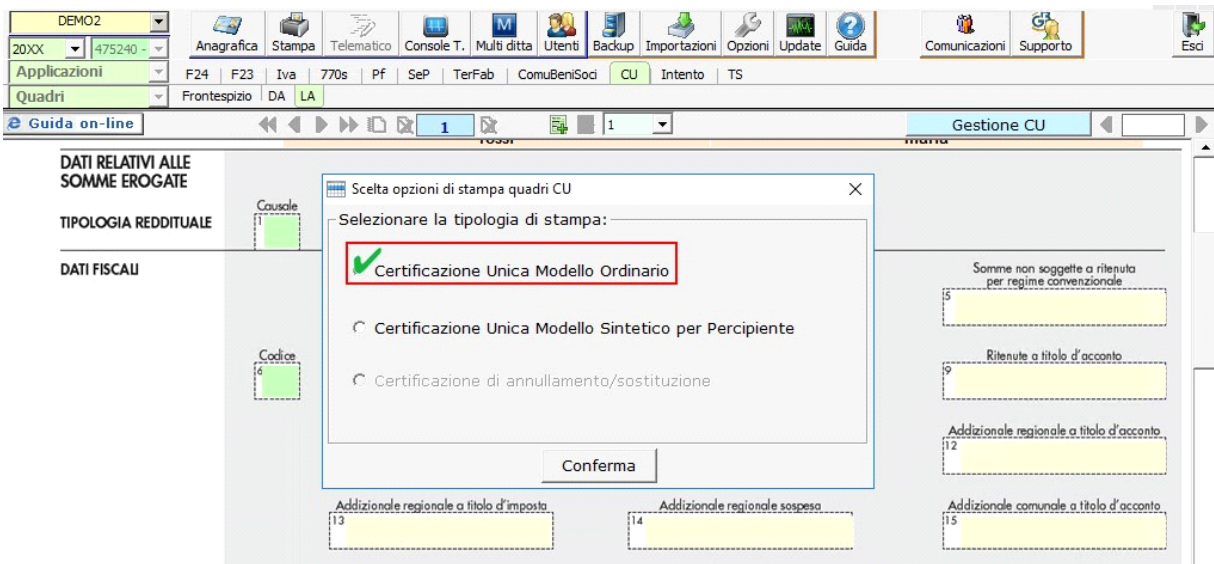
DEMO2
20XX 475240 -
Anagrafica Stampa Telematico Console T. Multi ditta Utenti Backup Importazioni Opzioni Update Guida Comunicazioni Supporto Esci
Applicazioni
F24 | F23 | Iva | 770s | Pf | SeP | TerFab | ComuBeniSoci | CU | Intento | TS
Quadri
Frontespizio DA LA
Guida on-line
1
1
Gestione CU
rossi
mario

DATI RELATIVI ALLE SOMME EROGATE

TIPOLOGIA REDDITUALE

Causale
1

DATI FISCALI

Codice
6

Scelta opzioni di stampa quadri CU

Selezionare la tipologia di stampa:

Certificazione Unica Modello Ordinario

Certificazione Unica Modello Sintetico per Percipiente

Certificazione di annullamento/sostituzione

Conferma

Somme non soggette a ritenuta per regime convenzionale
5

Ritenute a titolo d'acconto
9

Addizionale regionale a titolo d'acconto
12

Addizionale regionale a titolo d'imposta
13

Addizionale regionale sospesa
14

Addizionale comunale a titolo d'acconto
15